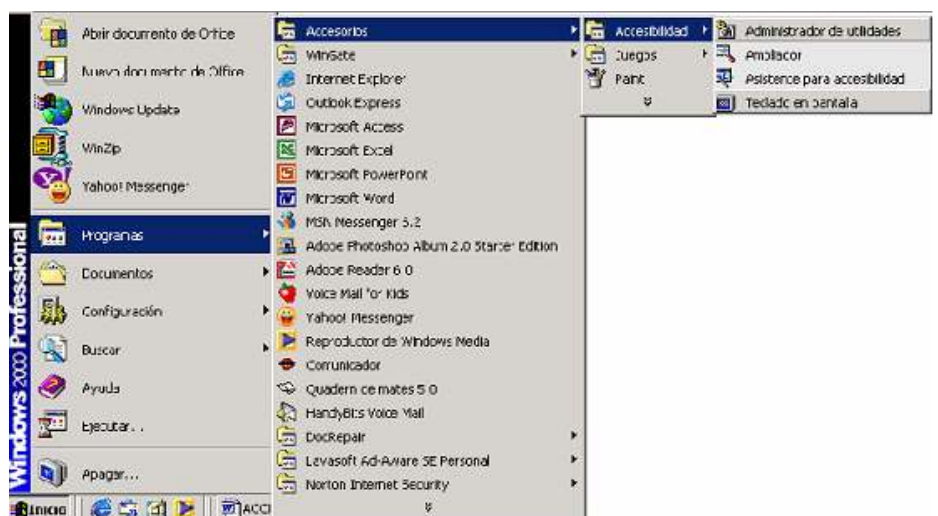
Windows 2000 Professional

Abrir documento de Office
Nuevo documento de Office
Windows Update
WinZip
Yahoo! Messenger
Programas
Documentos
Configuración
Buscar
Ayuda
Ejecutar...
Apagar...

Accesorios
WinGate
Internet Explorer
Outlook Express
Microsoft Access
Microsoft Excel
Microsoft PowerPoint
Microsoft Word
MSN Messenger 5.2
Adobe Photoshop Album 2.0 Starter Edition
Adobe Reader 6.0
Voice Mail for Kids
Yahoo! Messenger
Reproductor de Windows Media
Comunicador
Quadern de mates 5.0
HandyBits Voice Mail
DocRepair
Lavasoft Ad-Aware SE Personal
Norton Internet Security

Accesibilidad
Juegos
Paint

Administrador de utilidades
Ampliador
Asistente para accesibilidad
Teclado en pantalla

Inicio
ACC